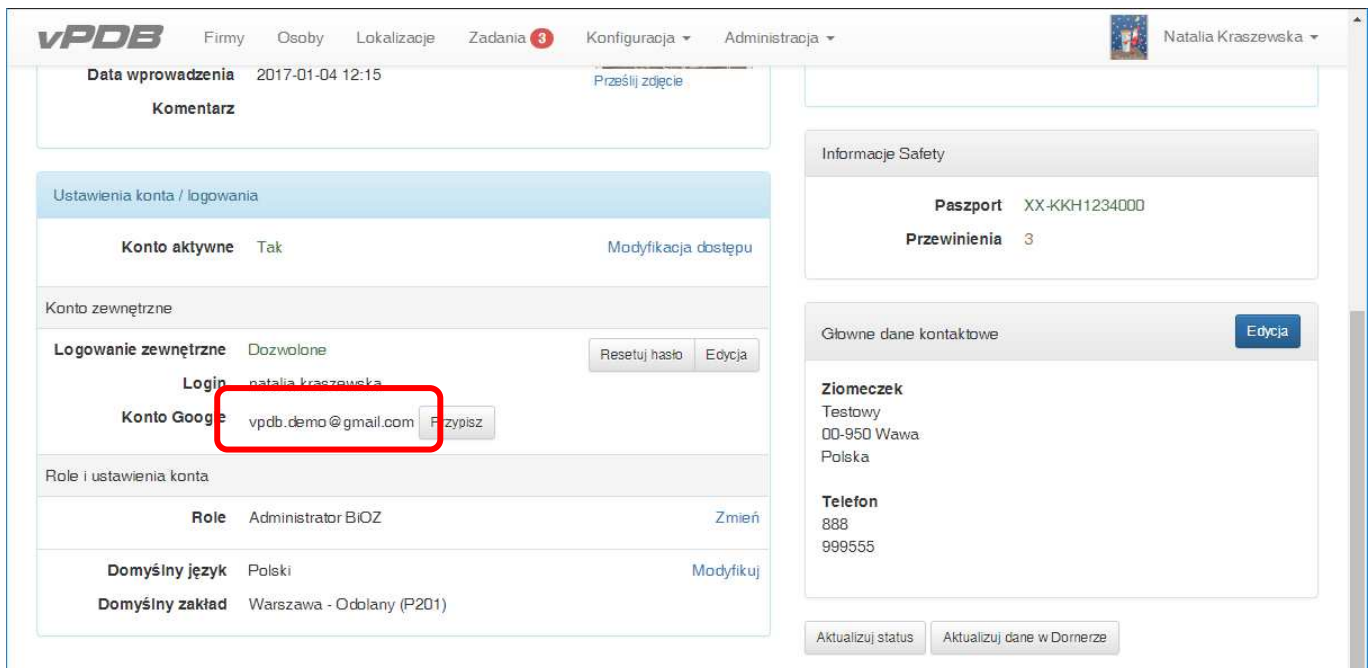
vPDB Firmy Osoby Lokalizacje Zadania 3 Konfiguracja ▾ Administracja ▾ Natalia Kraszewska ▾

Data wprowadzenia 2017-01-04 12:15
Komentarz
Prześlij zdjęcie

Ustawienia konta / logowania

Konto aktywne Tak
Modyfikacja dostępu

Konto zewnętrzne

Logowanie zewnętrzne Dozwolone
Resetuj hasło Edycja
Login natalia.kraszewska
Konto Google vpdb.demo@gmail.com Przypisz

Role i ustawienia konta

Role Administrator BiOZ
Zmień

Domyślny język Polski
Modyfikuj
Domyślny zakład Warszawa - Odolany (P201)

Informacje Safety

Paszport XX-KKH1234000
Przewinienia 3

Głowne dane kontaktowe
Edycja

Ziomeczek
Testowy
00-950 Wawa
Polska

Telefon
888
999555

Aktualizuj status
Aktualizuj dane w Dornerze